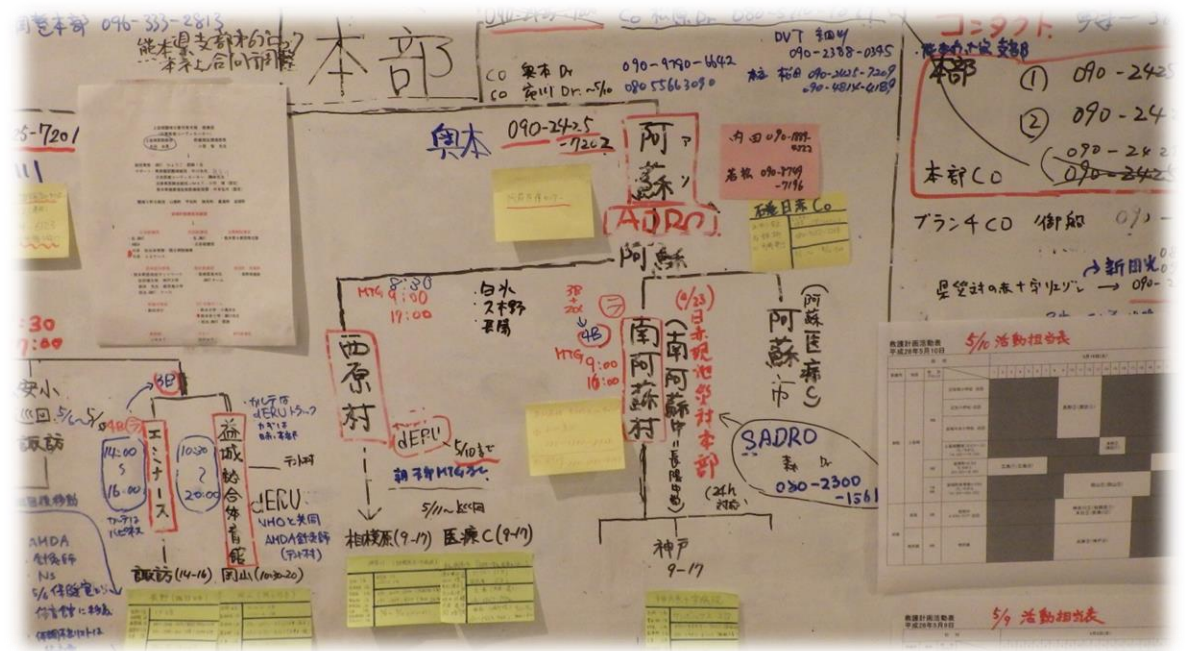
県医本部 096-333-2813
熊本県支部から?
本社と合同調整

本部

CO 奥本 Dr 090-9790-6642
CO 宮川 Dr. ~5/10 080-5563-3090

DVT 桜町
090-2388-0395
桜 桜田 090-2601-7209
090-4814-6189

コンタクト

本部
① 090-24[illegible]
② 090-24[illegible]
本部CO 090-24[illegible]
ブランチCO 御船 09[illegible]

5-7201

奥本 090-2425-7202

阿蘇
ADRO

内田 090-1899-0222
若松 090-8709-7196

石巻日赤 Co.

阿蘇

MTG 8:30
9:00
17:00

白水
久木野
長陽

西原村

dERU
5/10まで
神戸 MTG

5/11~ 以下

3B
2次
4B
MTG 9:00
16:00

南阿蘇村

(5/23)
日赤現地災害対策本部
(南阿蘇中・長陽中)

阿蘇市
(阿蘇医療C)

SADRO
森 Dr
080-2300-1561

(24h対応)

相模原(9-17) 医療C(9-17)

神戸
9-17

星空の赤十字リエゾン → 新田光

:30
:00

安小
回 5/~5/
諏訪

3B
4B

カルテ
dERU トラック

エミナース
14:00
~
16:00

益城総合体育館
10:30
~
20:00

dERU
WHO と共同
AMDA(益城)

テント村

諏訪(14-16) 岡山(10:30-20)

AMDA
NS
5/6 保健室から
保健所に移行

救護計画活動表
平成28年5月10日
5/10 活動担当表

救護計画活動表
平成28年5月9日
5/9 活動担当表